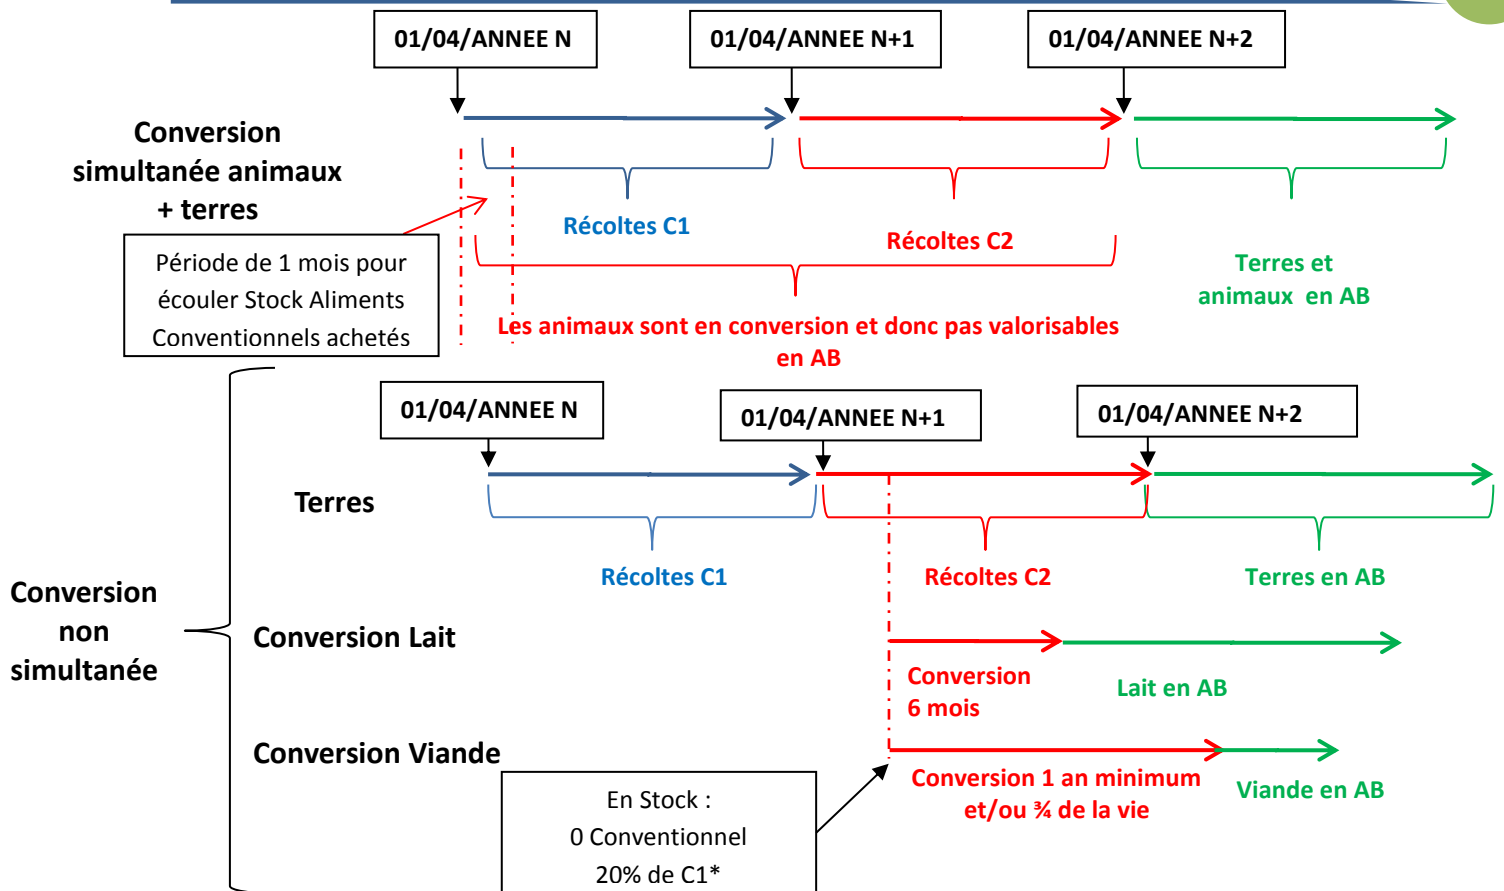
01/04/ANNEE N

01/04/ANNEE N+1

01/04/ANNEE N+2

Conversion simultanée animaux + terres

Récoltes C1

Récoltes C2

Période de 1 mois pour écouler Stock Aliments Conventionnels achetés

Terres et animaux en AB

Les animaux sont en conversion et donc pas valorisables en AB

01/04/ANNEE N

01/04/ANNEE N+1

01/04/ANNEE N+2

Terres

Récoltes C1

Récoltes C2

Terres en AB

Conversion non simultanée

Conversion Lait

Conversion 6 mois

Lait en AB

Conversion Viande

Conversion 1 an minimum et/ou ¾ de la vie

Viande en AB

En Stock :
0 Conventionnel
20% de C1*